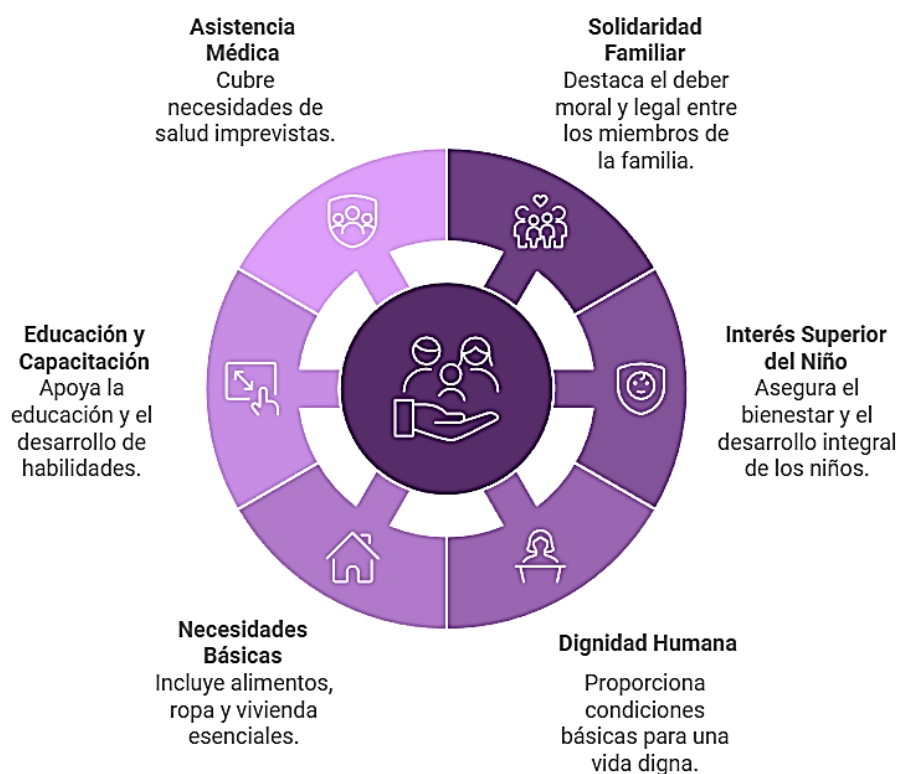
**Asistencia Médica**
Cubre necesidades de salud imprevistas.

**Solidaridad Familiar**
Destaca el deber moral y legal entre los miembros de la familia.

**Educación y Capacitación**
Apoya la educación y el desarrollo de habilidades.

**Interés Superior del Niño**
Asegura el bienestar y el desarrollo integral de los niños.

**Necesidades Básicas**
Incluye alimentos, ropa y vivienda esenciales.

**Dignidad Humana**
Proporciona condiciones básicas para una vida digna.